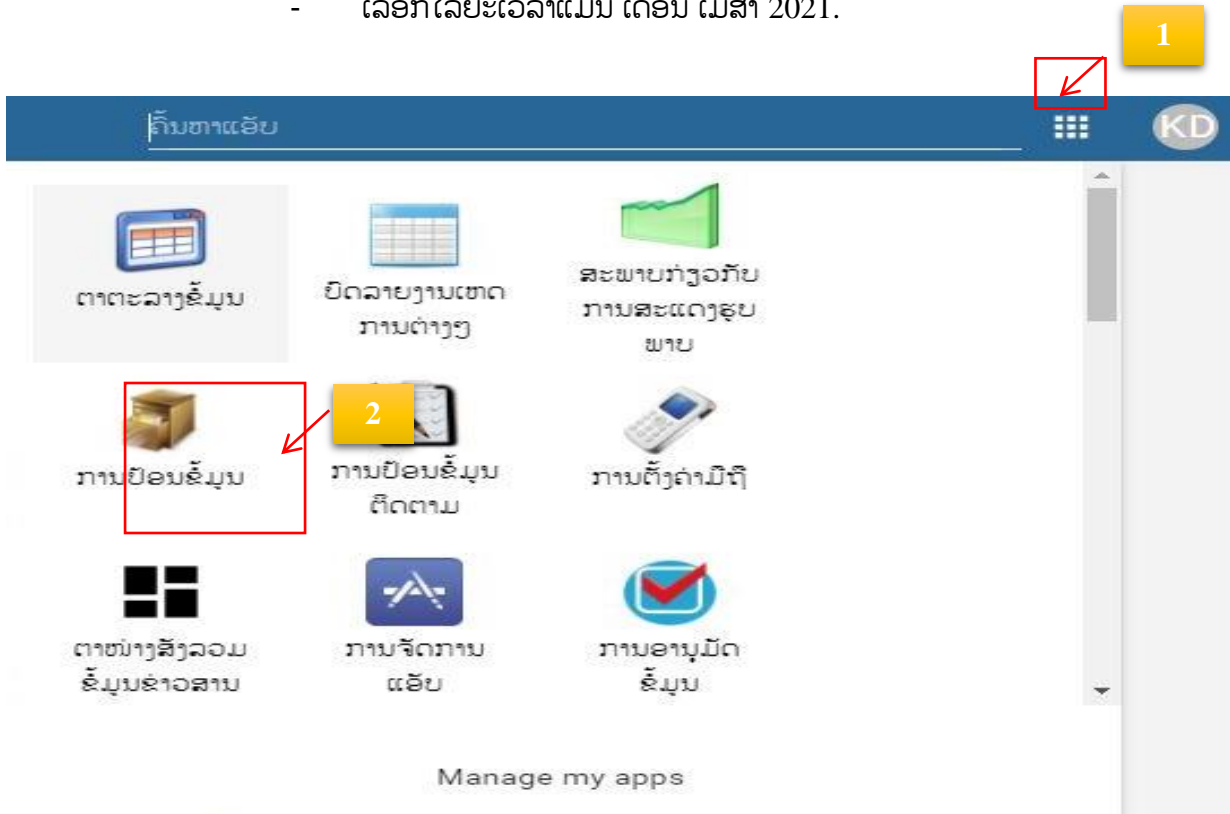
- ເລືອກໄລຍະເວລາແມ່ນ ເດືອນ ເມສາ 2021.

1

ຄົ້ນຫາແອັບ

KD

ຕາຕະລາງຂໍ້ມູນ

ບົດລາຍງານເຫດການຕ່າງໆ

ສະພາບກ່ຽວກັບການສະແດງຮູບພາບ

2

ການປ້ອນຂໍ້ມູນ

ການປ້ອນຂໍ້ມູນຕິດຕາມ

ການຕັ້ງຄ່າມືຖື

ຕາໜ່າງສັງລວມຂໍ້ມູນຂ່າວສານ

ການຈັດການແອັບ

ການອານຸມັດຂໍ້ມູນ

Manage my apps